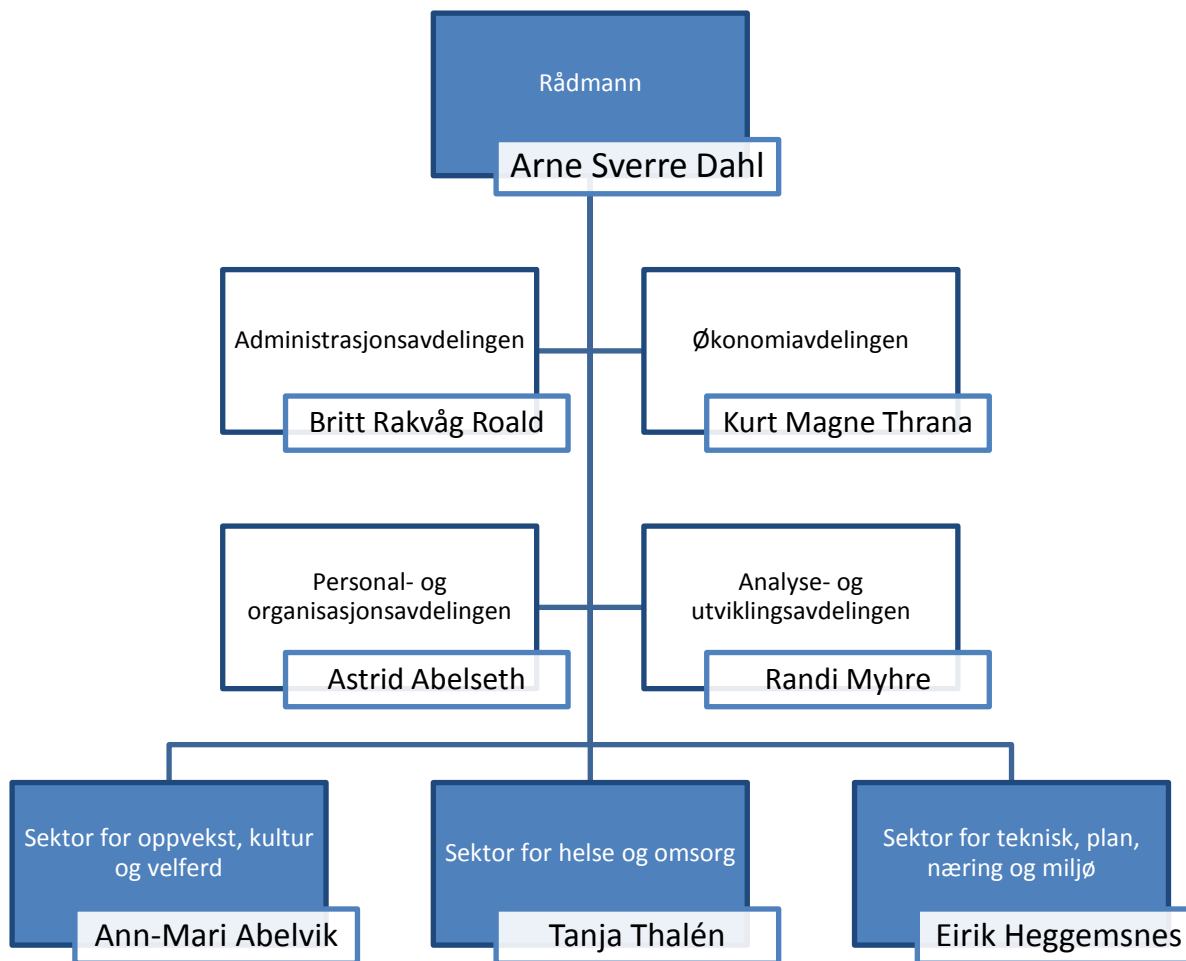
Rådmann

Arne Sverre Dahl

Administrasjonsavdelingen

Britt Rakvåg Roald

Økonomiavdelingen

Kurt Magne Thrana

Personal- og organisasjonsavdelingen

Astrid Abelseth

Analyse- og utviklingsavdelingen

Randi Myhre

Sektor for oppvekst, kultur og velferd

Ann-Mari Abelvik

Sektor for helse og omsorg

Tanja Thalén

Sektor for teknisk, plan, næring og miljø

Eirik Heggemsnes